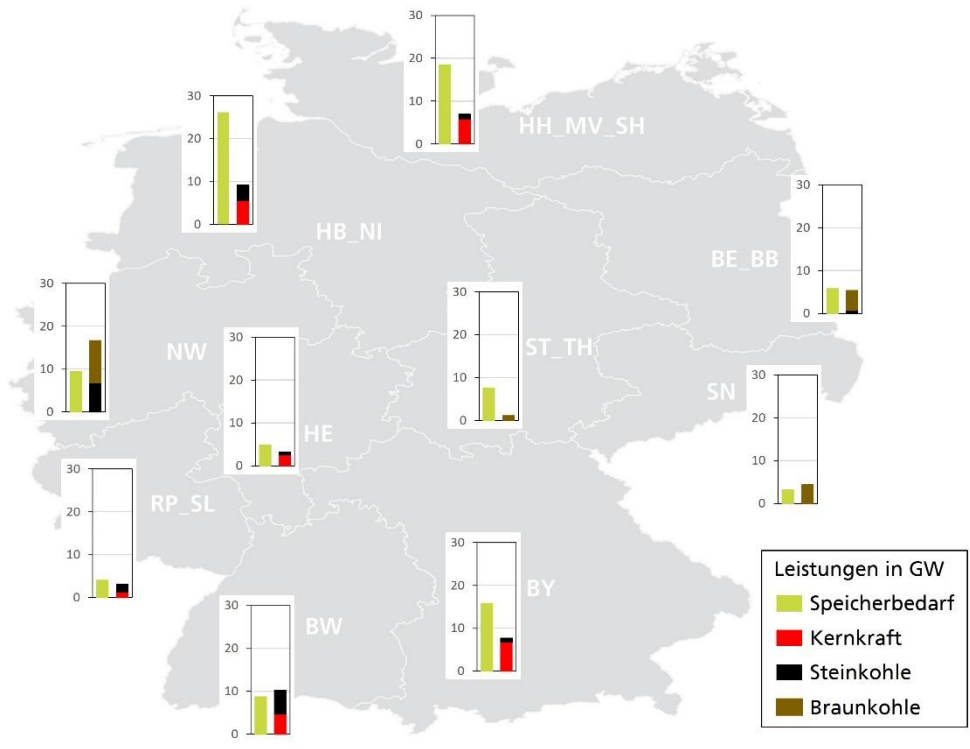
30
20
10
0
HH_MV_SH

30
20
10
0
HB_NI

30
20
10
0
BE_BB

30
20
10
0
NW

30
20
10
0
HE

30
20
10
0
ST_TH

30
20
10
0
SN

30
20
10
0
RP_SL

30
20
10
0
BY

30
20
10
0
BW

Leistungen in GW
Speicherbedarf
Kernkraft
Steinkohle
Braunkohle